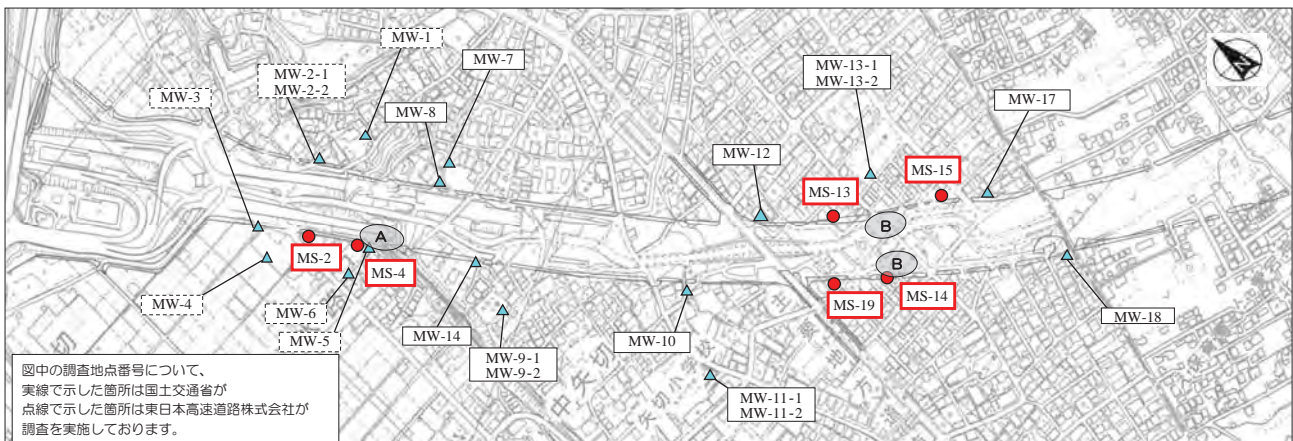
MW-1
MW-7
MW-2-1
MW-2-2
MW-3
MW-8
MW-13-1
MW-13-2
MW-17
MW-12
MS-15
MS-13
A
B
B
MS-2
MS-4
MW-4
MW-6
MW-5
MW-14
MW-9-1
MW-9-2
MW-10
MS-19
MS-14
MW-18
MW-11-1
MW-11-2

図中の調査地点番号について、
実線で示した箇所は国土交通省が
点線で示した箇所は東日本高速道路株式会社が
調査を実施しております。